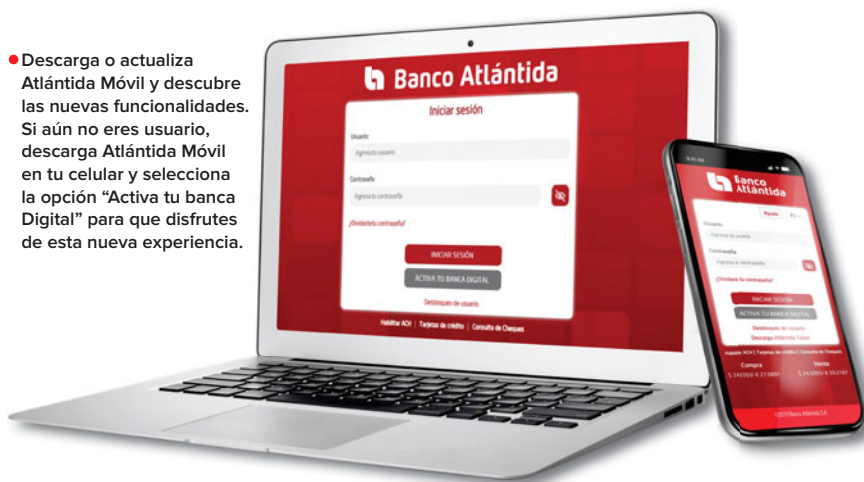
Descarga o actualiza Atlántida Móvil y descubre las nuevas funcionalidades. Si aún no eres usuario, descarga Atlántida Móvil en tu celular y selecciona la opción "Activa tu banca Digital" para que disfrutes de esta nueva experiencia.

Banco Atlántida

Iniciar sesión

Usuario

Ingresa tu usuario

Contraseña

Ingresa tu contraseña

¿Olvidaste tu contraseña?

INICIAR SESIÓN

ACTIVA TU BANCA DIGITAL

Desbloqueo de usuario

Habilitar ACH | Tarjetas de crédito | Consulta de Cheques

Banco Atlántida

Ayuda

Usuario

Ingresa tu usuario

Contraseña

Ingresa tu contraseña

¿Olvidaste tu contraseña?

INICIAR SESIÓN

ACTIVA TU BANCA DIGITAL

Desbloqueo de usuario

Descarga Atlántida Token

Habilitar ACH | Tarjetas de crédito | Consulta de Cheques

Compra

Venta

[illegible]

©2019 Banco Atlántida S.A.